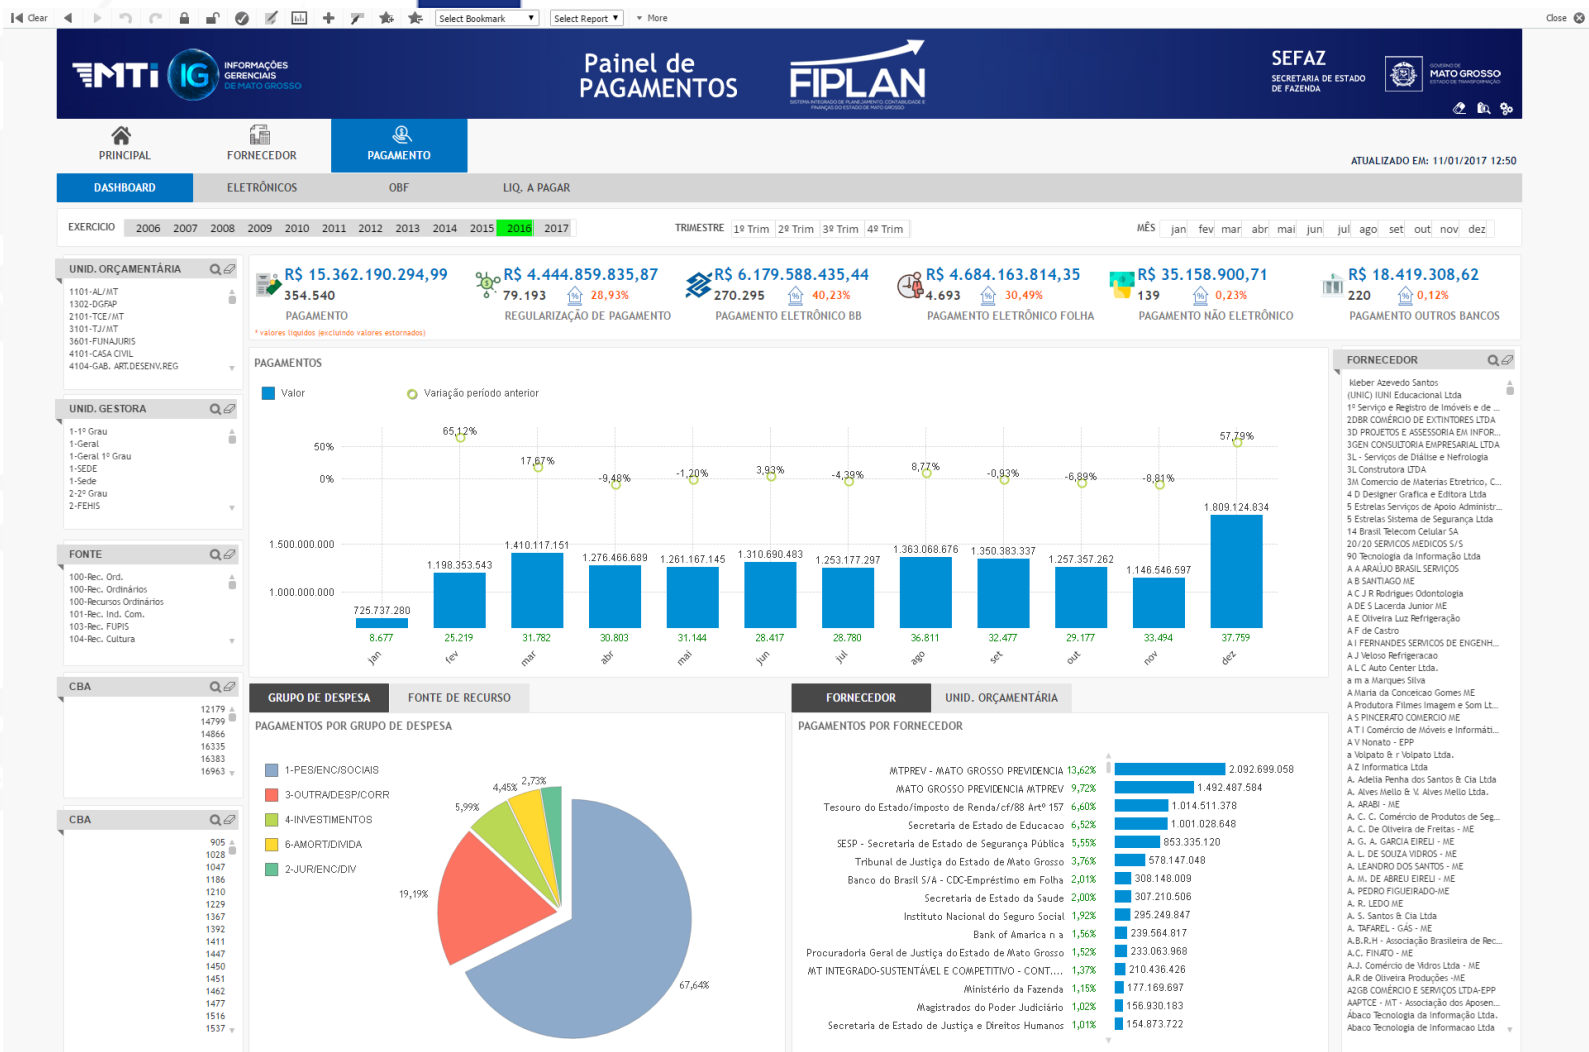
Clear Select Bookmark Select Report More Close

MTI IG INFORMAÇÕES GERENCIAIS DE MATO GROSSO

Painel de PAGAMENTOS

FIPLAN

SEFAZ SECRETARIA DE ESTADO DE FAZENDA

MATO GROSSO

PRINCIPAL FORNECEDOR PAGAMENTO

ATUALIZADO EM: 11/01/2017 12:50

DASHBOARD ELETRÔNICOS OBF LIQ. A PAGAR

EXERCICIO 2006 2007 2008 2009 2010 2011 2012 2013 2014 2015 2016 2017

TRIMESTRE 1º Trim 2º Trim 3º Trim 4º Trim

MÊS jan fev mar abr mai jun jul ago set out nov dez

UNID. ORÇAMENTÁRIA
1101-AL/MT
1302-DGFAP
2101-TCE/MT
3101-TJ/MT
3601-FUNAJURIS
4101-CASA CIVIL
4104-GAB. ART.DESENV.REG

UNID. GESTORA
1-1º Grau
1-Geral
1-Geral 1º Grau
1-SEDE
1-Sede
2-2º Grau
2-FEHIS

FONTE
100-Rec. Ord.
100-Rec. Ordinários
100-Recursos Ordinários
101-Rec. Ind. Com.
103-Rec. FUPIS
104-Rec. Cultura

CBA
12179
14799
14866
16335
16383
16963

CBA
905
1028
1047
1186
1210
1229
1367
1392
1411
1447
1450
1451
1462
1477
1516
1537

R$ 15.362.190.294,99
354.540
PAGAMENTO
* valores líquidos (excluindo valores estornados)

R$ 4.444.859.835,87
79.193 28,93%
REGULARIZAÇÃO DE PAGAMENTO

R$ 6.179.588.435,44
270.295 40,23%
PAGAMENTO ELETRÔNICO BB

R$ 4.684.163.814,35
4.693 30,49%
PAGAMENTO ELETRÔNICO FOLHA

R$ 35.158.900,71
139 0,23%
PAGAMENTO NÃO ELETRÔNICO

R$ 18.419.308,62
220 0,12%
PAGAMENTO OUTROS BANCOS

PAGAMENTOS

Valor Variação período anterior

50%
0%
1.500.000.000
1.000.000.000

65,12% 17,67% -9,48% -1,20% 3,93% -4,39% 8,77% -0,93% -6,89% -8,81% 57,79%

725.737.280 1.198.353.543 1.410.117.151 1.276.466.689 1.261.167.145 1.310.690.483 1.253.177.297 1.363.068.676 1.350.383.337 1.257.357.262 1.146.546.597 1.809.124.834

8.677 25.219 31.782 30.803 31.144 28.417 28.780 36.811 32.477 29.177 33.494 37.759

jan fev mar abr mai jun jul ago set out nov dez

FORNECEDOR
Kleber Azevedo Santos
(UNIC) IUNI Educacional Ltda
1º Serviço e Registro de Imóveis e de ...
2DBR COMÉRCIO DE EXTINTORES LTDA
3D PROJETOS E ASSESSORIA EM INFOR...
3GEN CONSULTORIA EMPRESARIAL LTDA
3L - Serviços de Diálise e Nefrologia
3L Construtora LTDA
3M Comercio de Materias Etretrico, C...
4 D Designer Grafica e Editora Ltda
5 Estrelas Serviços de Apoio Administr...
5 Estrelas Sistema de Segurança Ltda
14 Brasil Telecom Celular SA
20/20 SERVICOS MEDICOS S/S
90 Tecnologia da Informação Ltda
A A ARAUJO BRASIL SERVIÇOS
A B SANTIAGO ME
A C J R Rodrigues Odontologia
A DE S Lacerda Junior ME
A E Oliveira Luz Refrigeração
A F de Castro
A I FERNANDES SERVICOS DE ENGENH...
A J Veloso Refrigeracao
A L C Auto Center Ltda.
a m a Marques Silva
A Maria da Conceicao Gomes ME
A Produtora Filmes Imagem e Som Lt...
A S PINCERATO COMERCIO ME
A T I Comércio de Móveis e Informáti...
A V Nonato - EPP
a Volpato & r Volpato Ltda.
A Z Informatica Ltda
A. Adelia Penha dos Santos & Cia Ltda
A. Alves Mello & V. Alves Mello Ltda.
A. ARABI - ME
A. C. C. Comércio de Produtos de Seg...
A. C. De Oliveira de Freitas - ME
A. G. A. GARCIA EIRELI - ME
A. L. DE SOUZA VIDROS - ME
A. LEANDRO DOS SANTOS - ME
A. M. DE ABREU EIRELI - ME
A. PEDRO FIGUEIRADO-ME
A. R. LEDO ME
A. S. Santos & Cia Ltda
A. TAFAREL - GÁS - ME
A.B.R.H - Associação Brasileira de Rec...
A.C. FINATO - ME
A.J. Comércio de Vidros Ltda - ME
A.R de Oliveira Produções -ME
A2GB COMÉRCIO E SERVIÇOS LTDA-EPP
AAPTCE - MT - Associação dos Aposen...
Ábaco Tecnologia da Informação Ltda.
Abaco Tecnologia de Informacao Ltda

GRUPO DE DESPESA FONTE DE RECURSO

PAGAMENTOS POR GRUPO DE DESPESA

1-PES/ENC/SOCIAIS
3-OUTRA/DESP/CORR
4-INVESTIMENTOS
6-AMORT/DIVIDA
2-JUR/ENC/DIV

4,45% 2,73% 5,99% 19,19% 67,64%

FORNECEDOR UNID. ORÇAMENTÁRIA

PAGAMENTOS POR FORNECEDOR

| | | |
|---|---|---|
| MTPREV - MATO GROSSO PREVIDENCIA | 13,62% | 2.092.699.058 |
| MATO GROSSO PREVIDENCIA MTPREV | 9,72% | 1.492.487.584 |
| Tesouro do Estado/imposto de Renda/cf/88 Artº 157 | 6,60% | 1.014.511.378 |
| Secretaria de Estado de Educacao | 6,52% | 1.001.028.648 |
| SESP - Secretaria de Estado de Segurança Pública | 5,55% | 853.335.120 |
| Tribunal de Justiça do Estado de Mato Grosso | 3,76% | 578.147.048 |
| Banco do Brasil S/A - CDC-Empréstimo em Folha | 2,01% | 308.148.009 |
| Secretaria de Estado da Saude | 2,00% | 307.210.506 |
| Instituto Nacional do Seguro Social | 1,92% | 295.249.847 |
| Bank of America n a | 1,56% | 239.564.817 |
| Procuradoria Geral de Justiça do Estado de Mato Grosso | 1,52% | 233.063.968 |
| MT INTEGRADO-SUSTENTÁVEL E COMPETITIVO - CONT.... | 1,37% | 210.436.426 |
| Ministério da Fazenda | 1,15% | 177.169.697 |
| Magistrados do Poder Judiciário | 1,02% | 156.930.183 |
| Secretaria de Estado de Justiça e Direitos Humanos | 1,01% | 154.873.722 |